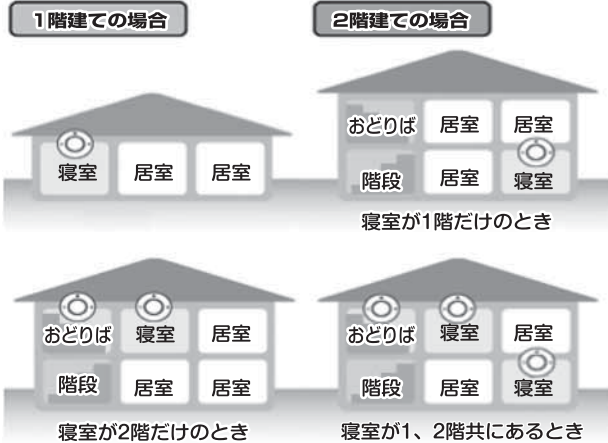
1階建ての場合

寝室 居室 居室

2階建ての場合

おどりば 居室 居室
階段 居室 寝室

寝室が1階だけのとき

おどりば 寝室 居室
階段 居室 居室

寝室が2階だけのとき

おどりば 寝室 居室
階段 居室 寝室

寝室が1、2階共にあるとき